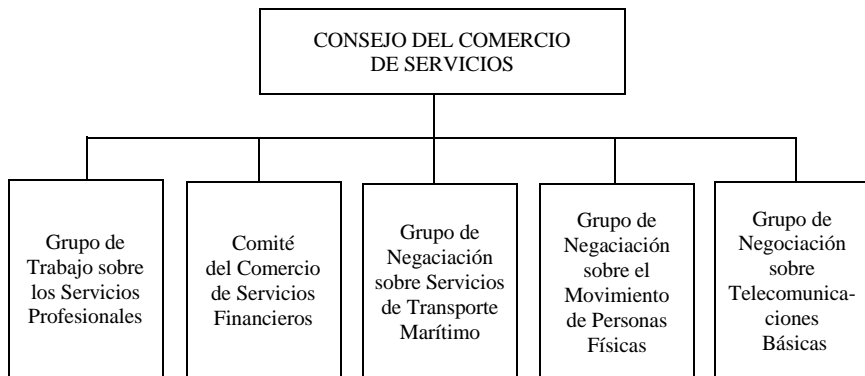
CONSEJO DEL COMERCIO DE SERVICIOS

Grupo de Trabajo sobre los Servicios Profesionales

Comité del Comercio de Servicios Financieros

Grupo de Negaciación sobre Servicios de Transporte Marítimo

Grupo de Negaciación sobre el Movimiento de Personas Físicas

Grupo de Negociación sobre Telecomunicaciones Básicas